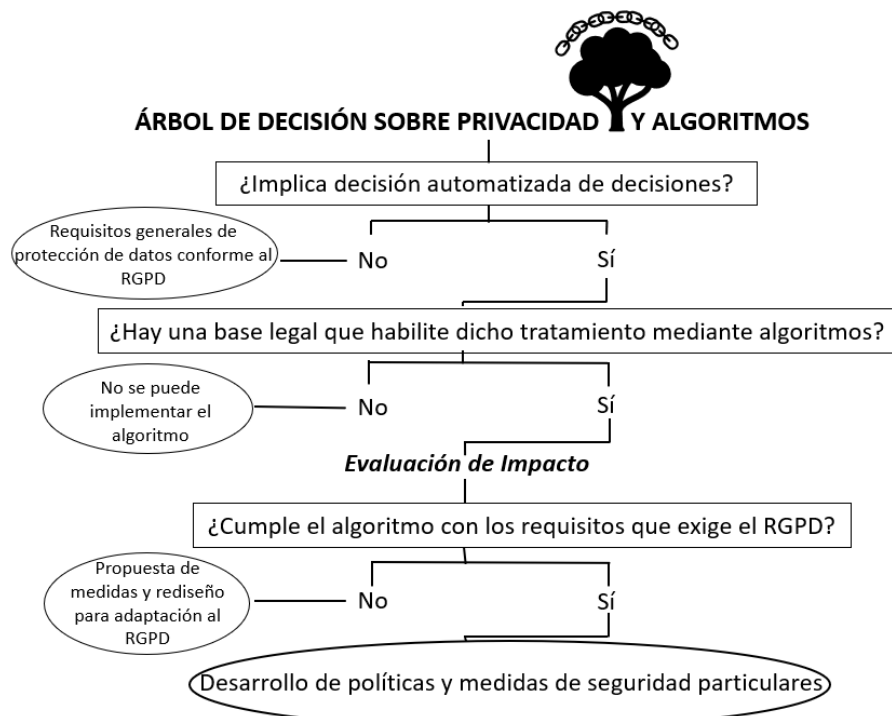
ÁRBOL DE DECISIÓN SOBRE PRIVACIDAD Y ALGORITMOS

¿Implica decisión automatizada de decisiones?

Requisitos generales de protección de datos conforme al RGPD

No

Sí

¿Hay una base legal que habilite dicho tratamiento mediante algoritmos?

No se puede implementar el algoritmo

No

Sí

*Evaluación de Impacto*

¿Cumple el algoritmo con los requisitos que exige el RGPD?

Propuesta de medidas y rediseño para adaptación al RGPD

No

Sí

Desarrollo de políticas y medidas de seguridad particulares